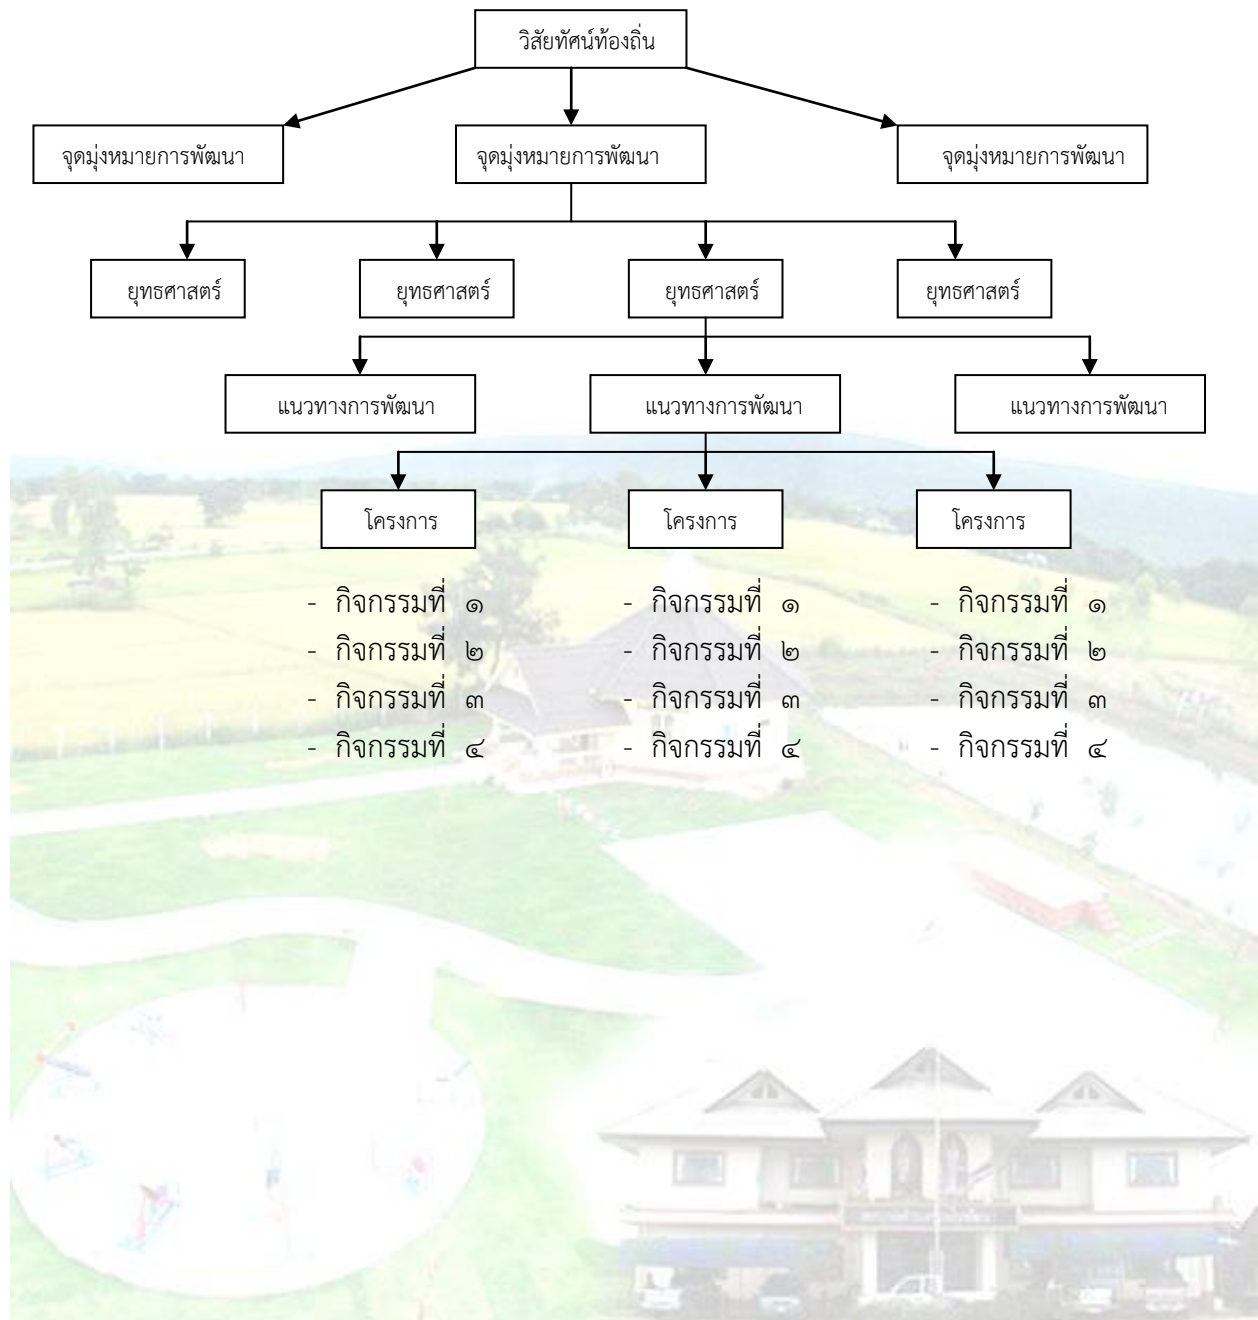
วิสัยทัศน์ท้องถิ่น

จุดมุ่งหมายการพัฒนา

จุดมุ่งหมายการพัฒนา

จุดมุ่งหมายการพัฒนา

ยุทธศาสตร์

ยุทธศาสตร์

ยุทธศาสตร์

ยุทธศาสตร์

แนวทางการพัฒนา

แนวทางการพัฒนา

แนวทางการพัฒนา

โครงการ

- กิจกรรมที่ ๑
- กิจกรรมที่ ๒
- กิจกรรมที่ ๓
- กิจกรรมที่ ๔

โครงการ

- กิจกรรมที่ ๑
- กิจกรรมที่ ๒
- กิจกรรมที่ ๓
- กิจกรรมที่ ๔

โครงการ

- กิจกรรมที่ ๑
- กิจกรรมที่ ๒
- กิจกรรมที่ ๓
- กิจกรรมที่ ๔